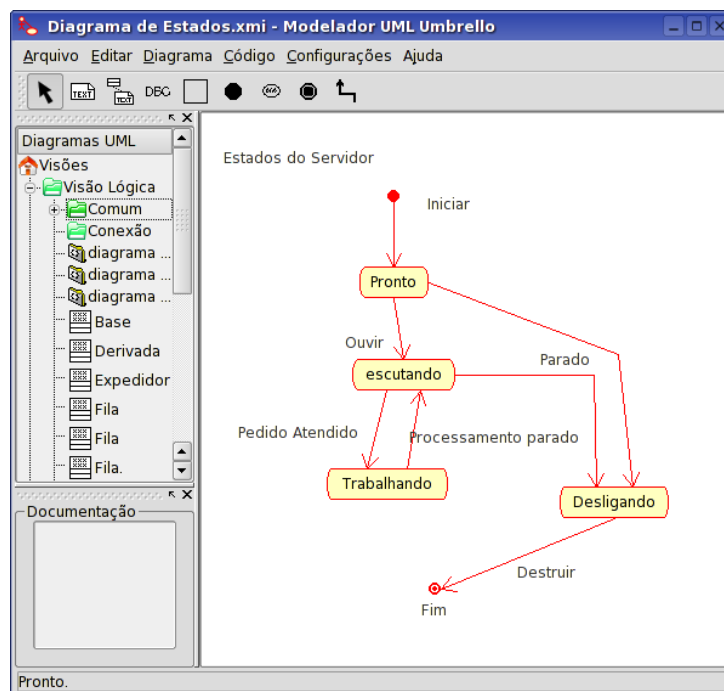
Diagrama de Estados.xmi - Modelador UML Umbrello

Arquivo Editar Diagrama Código Configurações Ajuda

TEXT TEXT DBG

Diagramas UML

Visões
Visão Lógica
Comum
Conexão
diagrama ...
diagrama ...
diagrama ...
Base
Derivada
Expedidor
Fila
Fila
Fila.

Documentação

Estados do Servidor

Iniciar

Pronto

Ouvir

escutando

Parado

Pedido Atendido

Processamento parado

Trabalhando

Desligando

Destruir

Fim

Pronto.